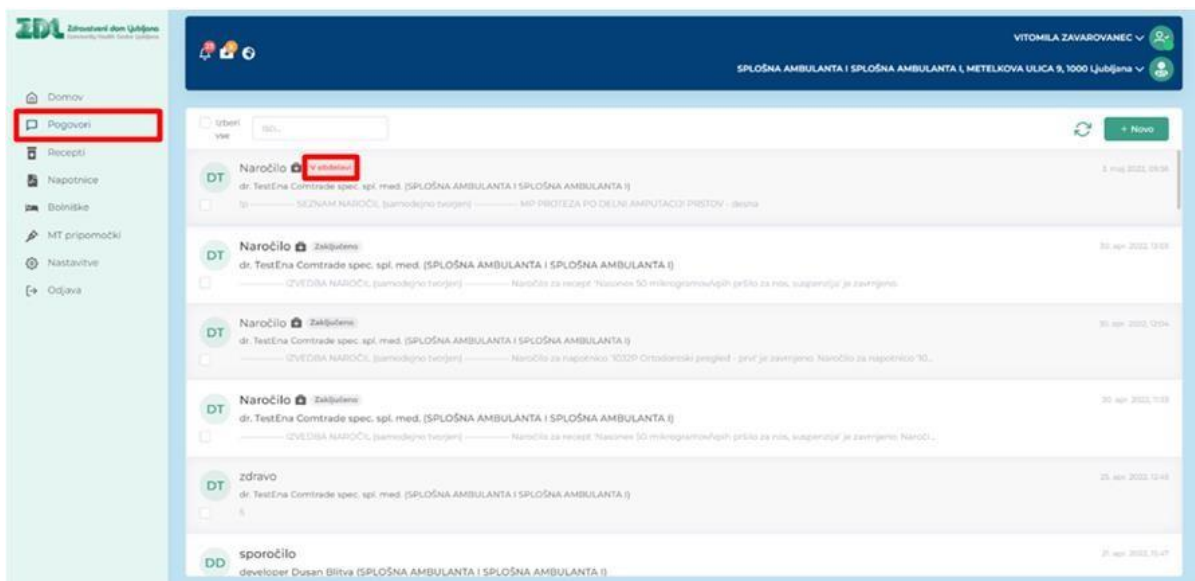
ZDL Zdravstveni dom Ljubljana Community Health Centre Ljubljana

Domov
Pogovori
Recepti
Napotnice
Bolniške
MT pripomočki
Nastavitve
Odjava

VITOMILA ZAVAROVANEC
SPLOŠNA AMBULANTA I SPLOŠNA AMBULANTA I, METELKOVA ULICA 9, 1000 Ljubljana

Izberi vse
Išči...
+ Novo

DT Naročilo V obdelavi
dr. TestEna Comtrade spec. spl. med. (SPLOŠNA AMBULANTA I SPLOŠNA AMBULANTA I)
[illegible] SEZNAM NAROČIL (samodejno tvorjen) MP PROTEZA PO DELNI AMPUTACIJI PRSTOV - desna
3. maj 2022, 09:38

DT Naročilo Zaključeno
dr. TestEna Comtrade spec. spl. med. (SPLOŠNA AMBULANTA I SPLOŠNA AMBULANTA I)
IZVEDBA NAROČIL (samodejno tvorjen) Naročilo za recept 'Nasonex 50 mikrogramov/vpih pršilo za nos, suspenzija' je zavrnjeno.
30. apr. 2022, 13:58

DT Naročilo Zaključeno
dr. TestEna Comtrade spec. spl. med. (SPLOŠNA AMBULANTA I SPLOŠNA AMBULANTA I)
IZVEDBA NAROČIL (samodejno tvorjen) Naročilo za napotnico '10320 Ortodontski pregled - prvi' je zavrnjeno. Naročilo za napotnico '10...
30. apr. 2022, 12:04

DT Naročilo Zaključeno
dr. TestEna Comtrade spec. spl. med. (SPLOŠNA AMBULANTA I SPLOŠNA AMBULANTA I)
IZVEDBA NAROČIL (samodejno tvorjen) Naročilo za recept 'Nasonex 50 mikrogramov/vpih pršilo za nos, suspenzija' je zavrnjeno. Naroči...
30. apr. 2022, 11:33

DT zdravo
dr. TestEna Comtrade spec. spl. med. (SPLOŠNA AMBULANTA I SPLOŠNA AMBULANTA I)
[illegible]
25. apr. 2022, 12:45

DD sporočilo
developer Dusan Blitva (SPLOŠNA AMBULANTA I SPLOŠNA AMBULANTA I)
21. apr. 2022, 15:47